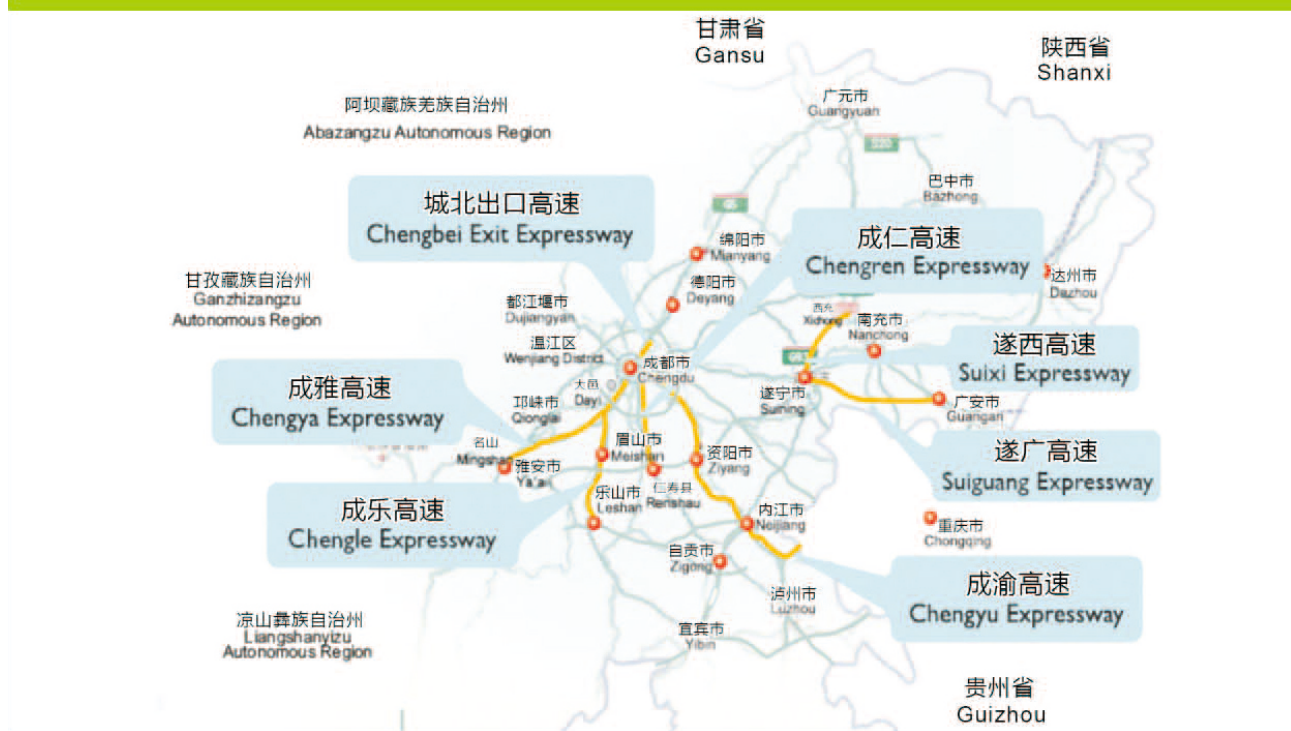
甘肃省
Gansu

陕西省
Shanxi

阿坝藏族羌族自治州
Abazangzu Autonomous Region

广元市
Guangyuan

巴中市
Bazhong

城北出口高速
Chengbei Exit Expressway

成仁高速
Chengren Expressway

绵阳市
Mianyang

德阳市
Deyang

达州市
Dazhou

甘孜藏族自治州
Ganzhizangzu
Autonomous Region

都江堰市
Dujiangyan

西充
Xichong

南充市
Nanchong

温江区
Wenjiang District

遂西高速
Suixi Expressway

成都市
Chengdu

成雅高速
Chengya Expressway

大邑
Dayi

邛崃市
Qionglai

遂宁市
Suining

广安市
Guangan

名山
Mingshan

眉山市
Meishan

资阳市
Ziyang

遂广高速
Suiguang Expressway

雅安市
Ya'an

乐山市
Leshan

仁寿县
Renshou

内江市
Neijiang

成乐高速
Chengle Expressway

重庆市
Chongqing

自贡市
Zigong

成渝高速
Chengyu Expressway

泸州市
Luzhou

凉山彝族自治州
Liangshanyizu
Autonomous Region

宜宾市
Yibin

贵州省
Guizhou